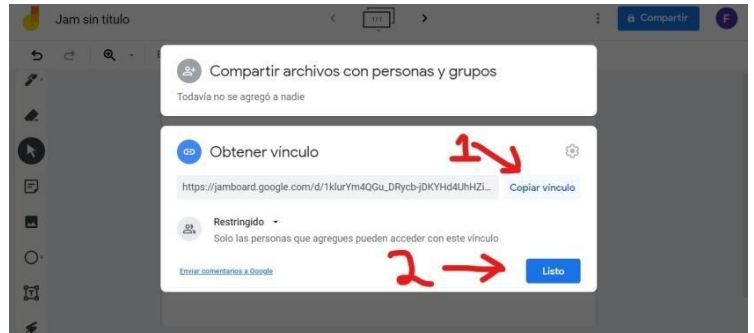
Jam sin título

1/1

Compartir

F

Compartir archivos con personas y grupos

Todavía no se agregó a nadie

Obtener vínculo

1

https://jamboard.google.com/d/1klurYm4QGu_DRycb-jDKYHd4UhHZi...

Copiar vínculo

Restringido

Solo las personas que agregues pueden acceder con este vínculo

Enviar comentarios a Google

2

Listo